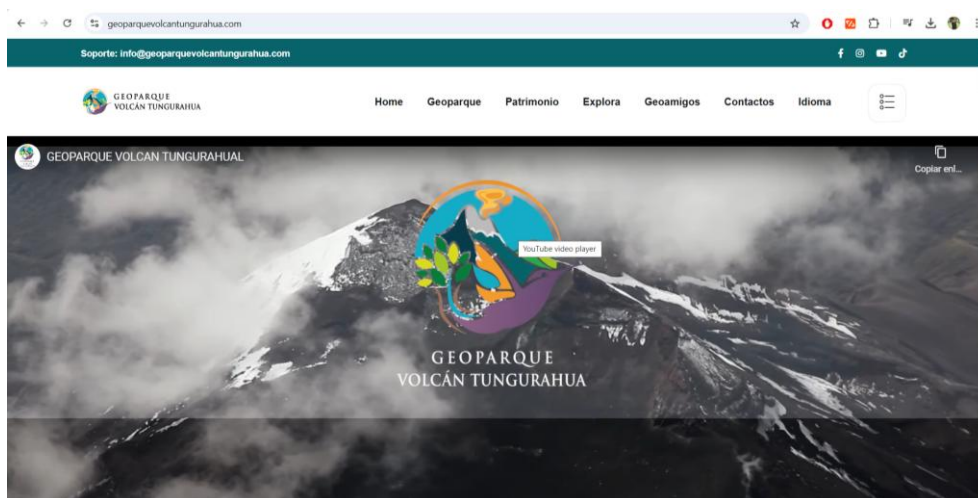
geoparquevolcantungurahua.com

Soporte: info@geoparquevolcantungurahua.com

GEOPARQUE
VOLCÁN TUNGURAHUA

Home Geoparque Patrimonio Explora Geoamigos Contactos Idioma

GEOPARQUE VOLCAN TUNGURAHUAL

Copiar enl...

YouTube video player

GEOPARQUE
VOLCÁN TUNGURAHUA